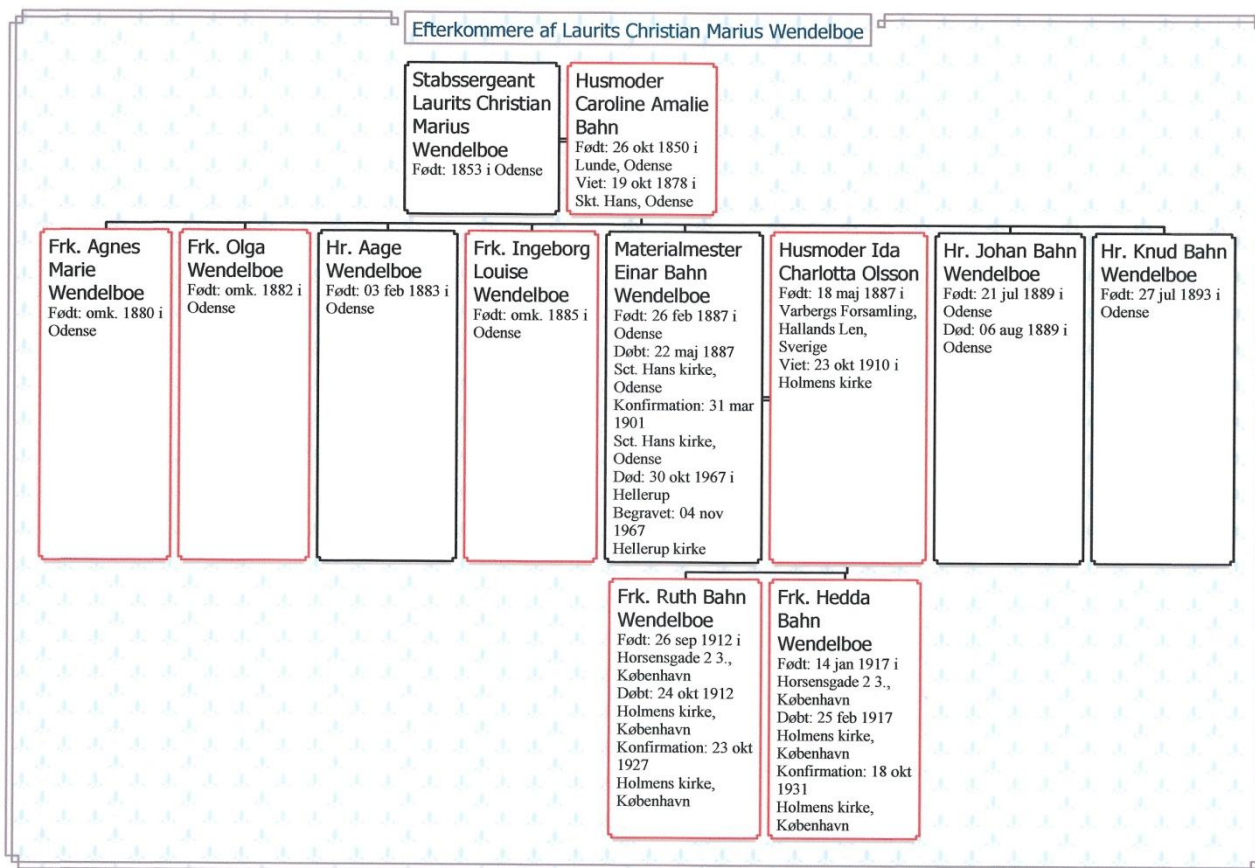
Efterkommere af Laurits Christian Marius Wendelboe

Stabssergeant Laurits Christian Marius Wendelboe
Født: 1853 i Odense

Husmoder Caroline Amalie Bahn
Født: 26 okt 1850 i Lunde, Odense
Viet: 19 okt 1878 i Skt. Hans, Odense

Frk. Agnes Marie Wendelboe
Født: omk. 1880 i Odense

Frk. Olga Wendelboe
Født: omk. 1882 i Odense

Hr. Aage Wendelboe
Født: 03 feb 1883 i Odense

Frk. Ingeborg Louise Wendelboe
Født: omk. 1885 i Odense

Materialmester Einar Bahn Wendelboe
Født: 26 feb 1887 i Odense
Døbt: 22 maj 1887 Sct. Hans kirke, Odense
Konfirmation: 31 mar 1901 Sct. Hans kirke, Odense
Død: 30 okt 1967 i Hellerup
Begravet: 04 nov 1967 Hellerup kirke

Husmoder Ida Charlotta Olsson
Født: 18 maj 1887 i Varbergs Forsamling, Hallands Len, Sverige
Viet: 23 okt 1910 i Holmens kirke

Hr. Johan Bahn Wendelboe
Født: 21 jul 1889 i Odense
Død: 06 aug 1889 i Odense

Hr. Knud Bahn Wendelboe
Født: 27 jul 1893 i Odense

Frk. Ruth Bahn Wendelboe
Født: 26 sep 1912 i Horsensgade 2 3., København
Døbt: 24 okt 1912 Holmens kirke, København
Konfirmation: 23 okt 1927 Holmens kirke, København

Frk. Hedda Bahn Wendelboe
Født: 14 jan 1917 i Horsensgade 2 3., København
Døbt: 25 feb 1917 Holmens kirke, København
Konfirmation: 18 okt 1931 Holmens kirke, København